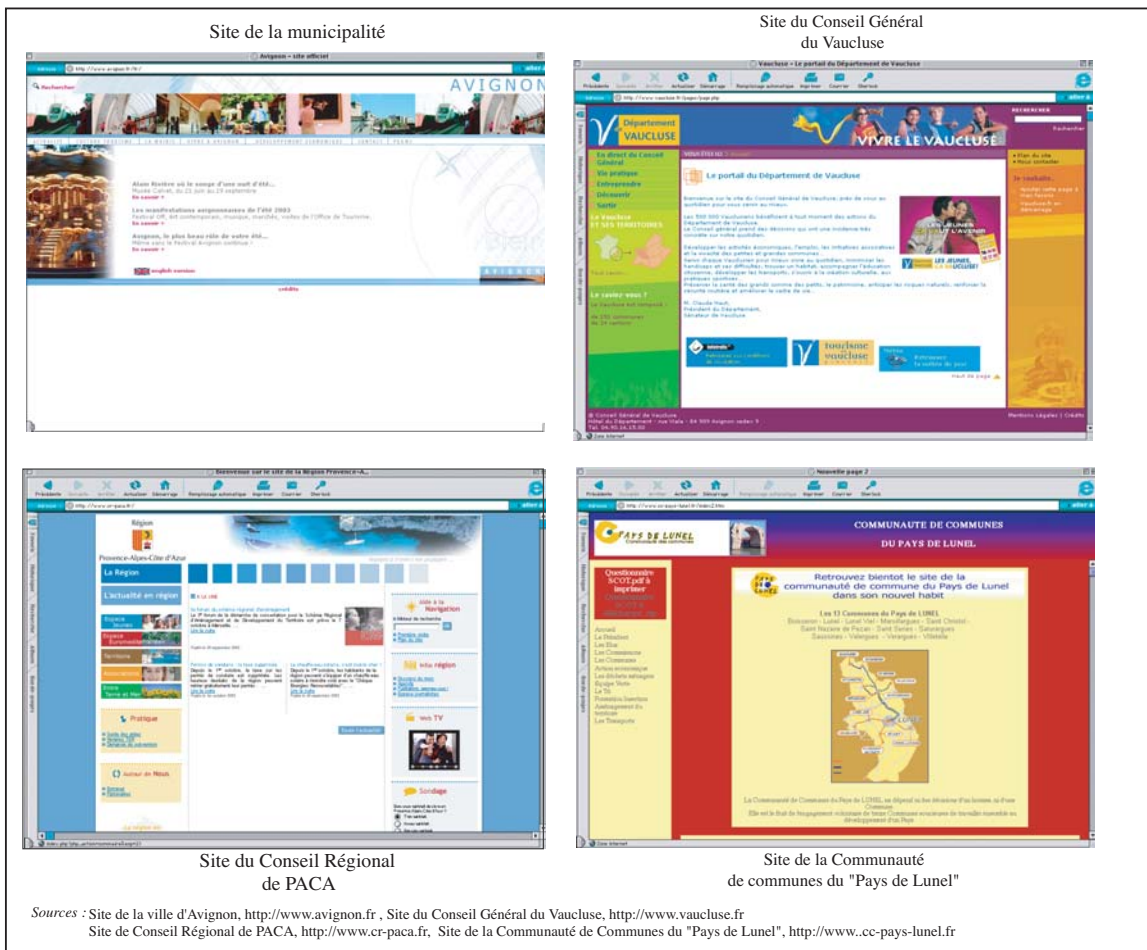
Site de la municipalité

Avignon - site officiel

AVIGNON

Rechercher

Alain Rivière où le songe d'une nuit d'été...
Musée Calvet, du 21 juin au 29 septembre
En savoir +

Les manifestations avignonnaises de l'été 2003
Festival Off, Art contemporain, musique, marchés, visites de l'Office de Tourisme.
En savoir +

Avignon, le plus beau rôle de votre été...
Même sans le Festival Avignon continue !
En savoir +

english version

crédits

Site du Conseil Général du Vaucluse

Vaucluse - Le portail du Département de Vaucluse

Précédente Suivante Arrêter Actualiser Démarrage Remplissage automatique Imprimer Courrier Dsorbit

http://www.vaucluse.fr/pages/page.php

Département VAUCLUSE

VIVRE LE VAUCLUSE

Rechercher

En direct du Conseil Général
Vie pratique
Entreprendre
Découvrir
Sortir

Le Vaucluse ET SES TERRITOIRES

Le portail du Département de Vaucluse

Le saviez-vous ?

tourisme vaucluse

M. Claude Haut,
Président du Département,
Sénateur de Vaucluse

haut de page

Conseil Général de Vaucluse
Hôtel du Département - rue Viala - 84 909 Avignon cedex 9

Mentions Légales | Crédits

Zone Internet

Bienvenue sur le site de la Région Provence-A...

Précédente Suivante Arrêter Actualiser Démarrage Remplissage automatique Imprimer Courrier Dsorbit

http://www.cr-paca.fr/

Région
Provence-Alpes-Côte d'Azur

La Région
L'actualité en région

Espace Jeunes
Espace Economie
Territoires
Associations
Entre Terre et Mer

Pratique
Autour de Nous

Aide à la Navigation
Info région
Web TV
Sondage

Site du Conseil Régional de PACA

Nouvelle page 2

Précédente Suivante Arrêter Actualiser Démarrage Remplissage automatique Imprimer Courrier Dsorbit

PAYS DE LUNEL

COMMUNAUTE DE COMMUNES
DU PAYS DE LUNEL

Questionnaire SCOT.pdf à imprimer

Retrouvez bientot le site de la communauté de commune du Pays de Lunel dans son nouvel habit

Les 13 Communes du Pays de LUNEL

Accueil
Le Président
Les Elus
Les Commissions
Les Communes
Action économique
Les déchets ménagers
Espace Verts
Le Tri
Formation Insertion
Aménagement du territoire
Les Transports

Zone Internet

Site de la Communauté de communes du "Pays de Lunel"

Sources : Site de la ville d'Avignon, http://www.avignon.fr , Site du Conseil Général du Vaucluse, http://www.vaucluse.fr
Site de Conseil Régional de PACA, http://www.cr-paca.fr, Site de la Communauté de Communes du "Pays de Lunel", http://www..cc-pays-lunel.fr